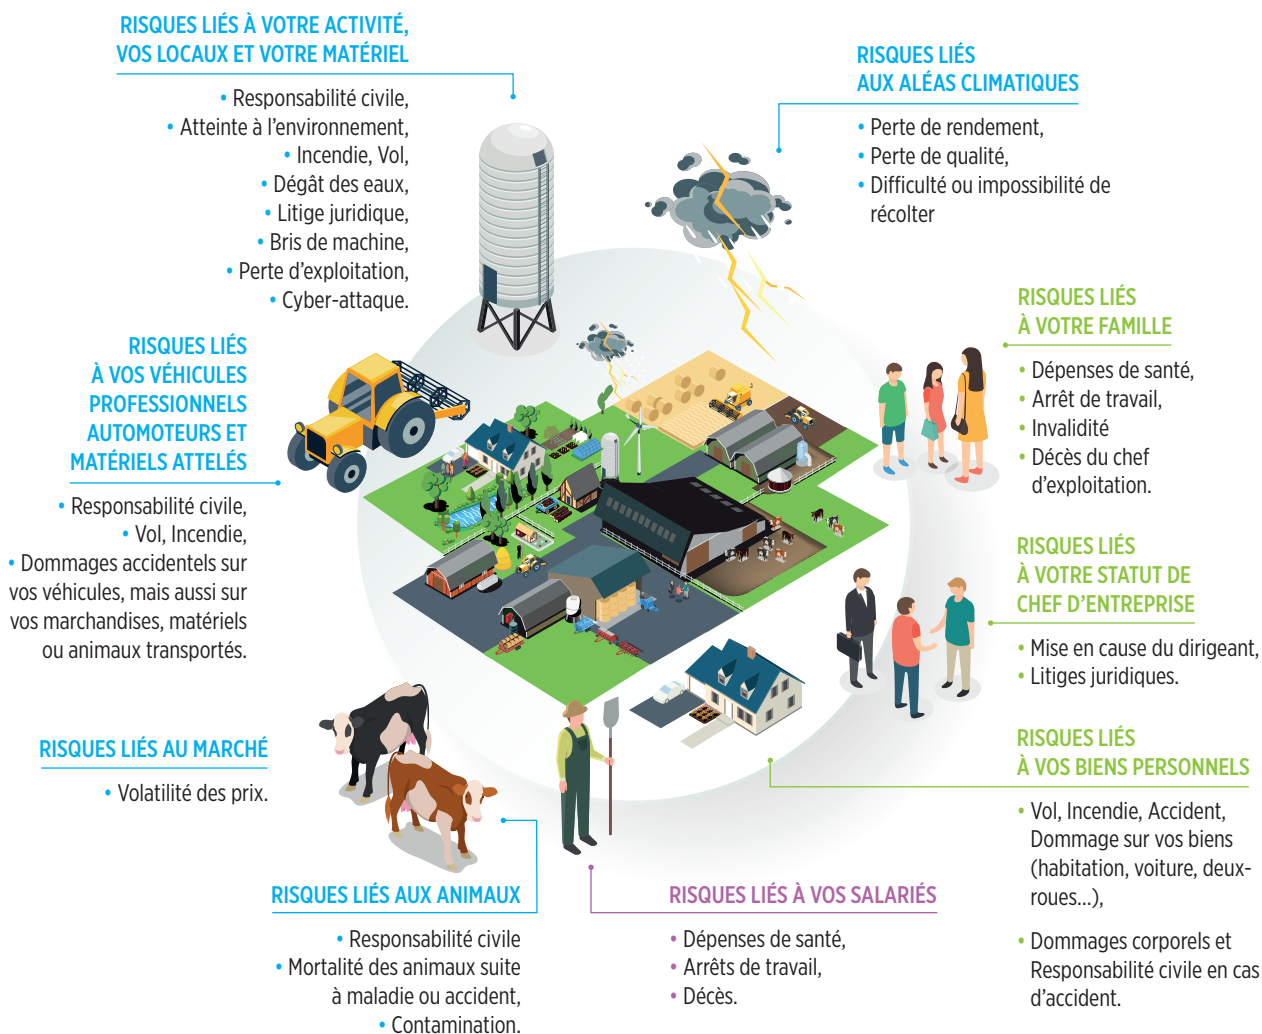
RISQUES LIÉS À VOTRE ACTIVITÉ, VOS LOCAUX ET VOTRE MATÉRIEL

• Responsabilité civile,
• Atteinte à l'environnement,
• Incendie, Vol,
• Dégât des eaux,
• Litige juridique,
• Bris de machine,
• Perte d'exploitation,
• Cyber-attaque.

RISQUES LIÉS AUX ALÉAS CLIMATIQUES

• Perte de rendement,
• Perte de qualité,
• Difficulté ou impossibilité de récolter

RISQUES LIÉS À VOS VÉHICULES PROFESSIONNELS AUTOMOTEURS ET MATÉRIELS ATTELÉS

• Responsabilité civile,
• Vol, Incendie,
• Dommages accidentels sur vos véhicules, mais aussi sur vos marchandises, matériels ou animaux transportés.

RISQUES LIÉS À VOTRE FAMILLE

• Dépenses de santé,
• Arrêt de travail,
• Invalidité
• Décès du chef d'exploitation.

RISQUES LIÉS À VOTRE STATUT DE CHEF D'ENTREPRISE

• Mise en cause du dirigeant,
• Litiges juridiques.

RISQUES LIÉS AU MARCHÉ

• Volatilité des prix.

RISQUES LIÉS À VOS BIENS PERSONNELS

• Vol, Incendie, Accident, Dommage sur vos biens (habitation, voiture, deux-roues...),

• Dommages corporels et Responsabilité civile en cas d'accident.

RISQUES LIÉS AUX ANIMAUX

• Responsabilité civile
• Mortalité des animaux suite à maladie ou accident,
• Contamination.

RISQUES LIÉS À VOS SALARIÉS

• Dépenses de santé,
• Arrêts de travail,
• Décès.